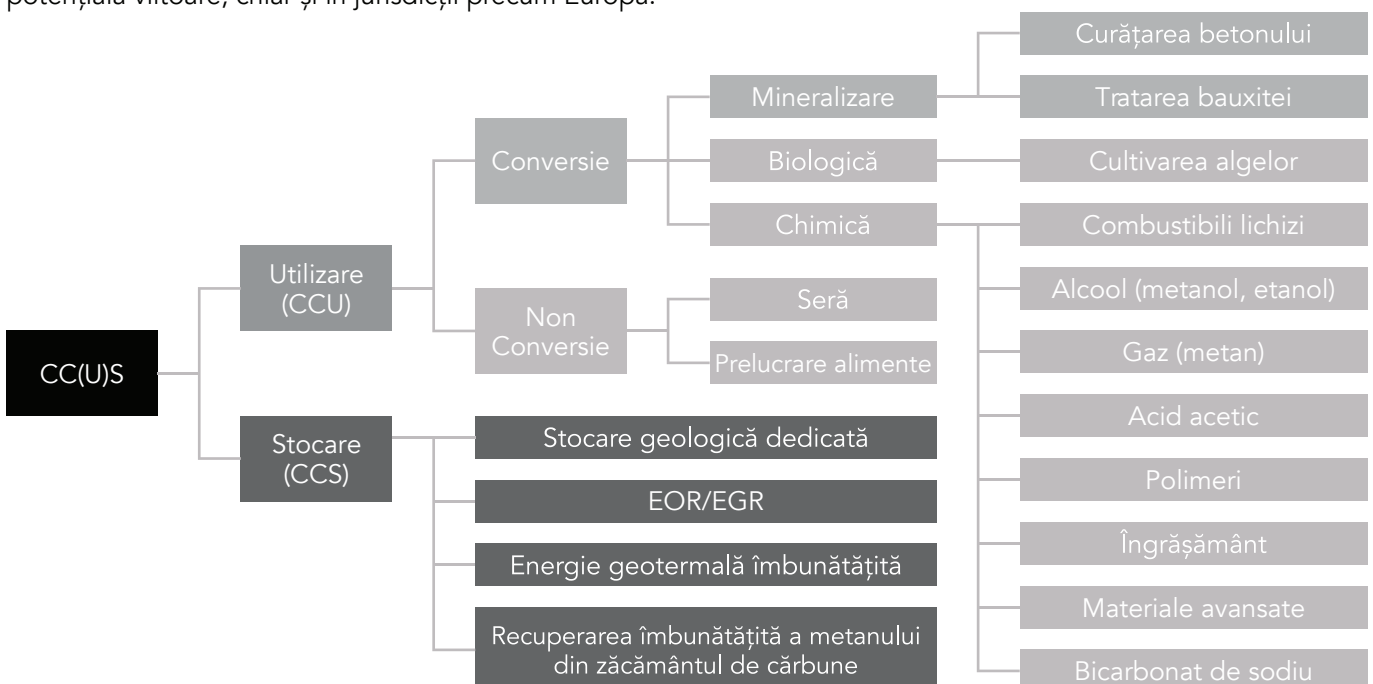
potențiala viitoare, chiar și în jurisdicții precum Europa.

CC(U)S

Utilizare (CCU)

Conversie

Mineralizare

Curățarea betonului

Tratarea bauxitei

Biologică

Cultivarea algelor

Chimică

Combustibili lichizi

Alcool (metanol, etanol)

Gaz (metan)

Acid acetic

Polimeri

Îngrășământ

Materiale avansate

Bicarbonat de sodiu

Non Conversie

Seră

Prelucrare alimente

Stocare (CCS)

Stocare geologică dedicată

EOR/EGR

Energie geotermală îmbunătățită

Recuperarea îmbunătățită a metanului din zăcământul de cărbune